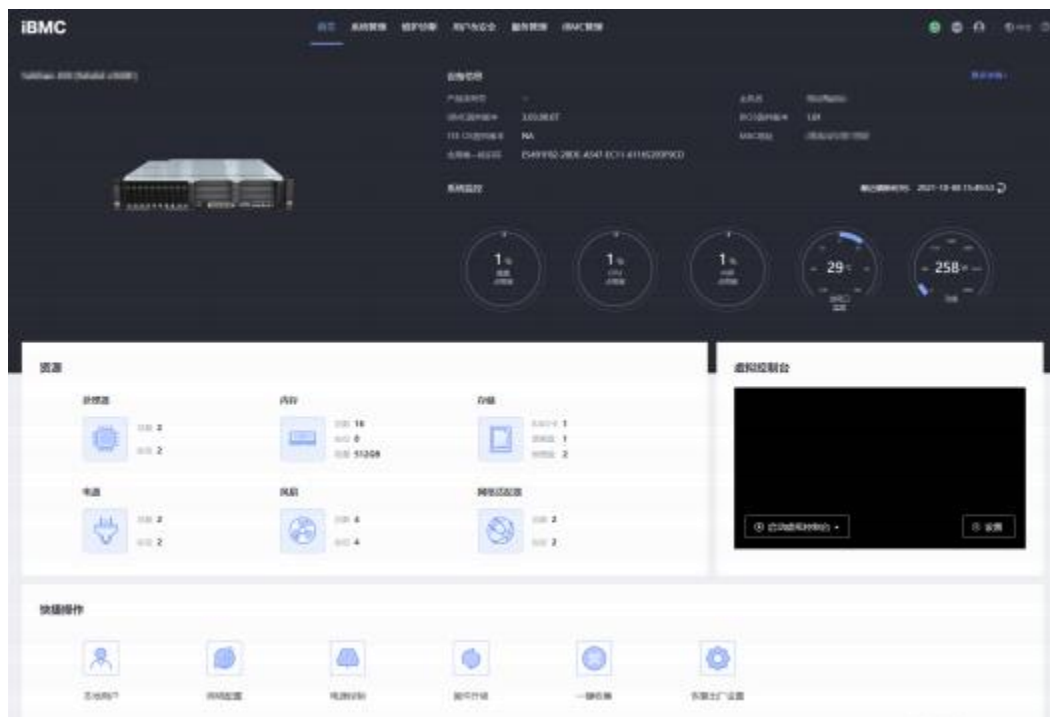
iBMC

首页 系统管理 维护诊断 用户&安全 服务管理 iBMC管理

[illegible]

设备信息

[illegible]

产品序列号 -

iBMC固件版本 3.03.00.07

主机名 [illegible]

BIOS固件版本 1.81

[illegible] NA

MAC地址 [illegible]

全局唯一标识符 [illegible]

系统监控

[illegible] 2021-10-08 15:49:53

1% 1% 1% 29℃ 258W

资源

处理器

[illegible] 2

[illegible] 2

内存

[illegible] 16

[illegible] 0

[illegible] 512GB

存储

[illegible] 1

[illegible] 1

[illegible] 2

电源

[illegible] 2

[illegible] 2

风扇

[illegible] 4

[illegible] 4

网络适配器

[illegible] 2

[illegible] 2

虚拟控制台

启动虚拟控制台

设置

快捷操作

本地用户

网络配置

电源控制

固件升级

一键收集

恢复出厂设置